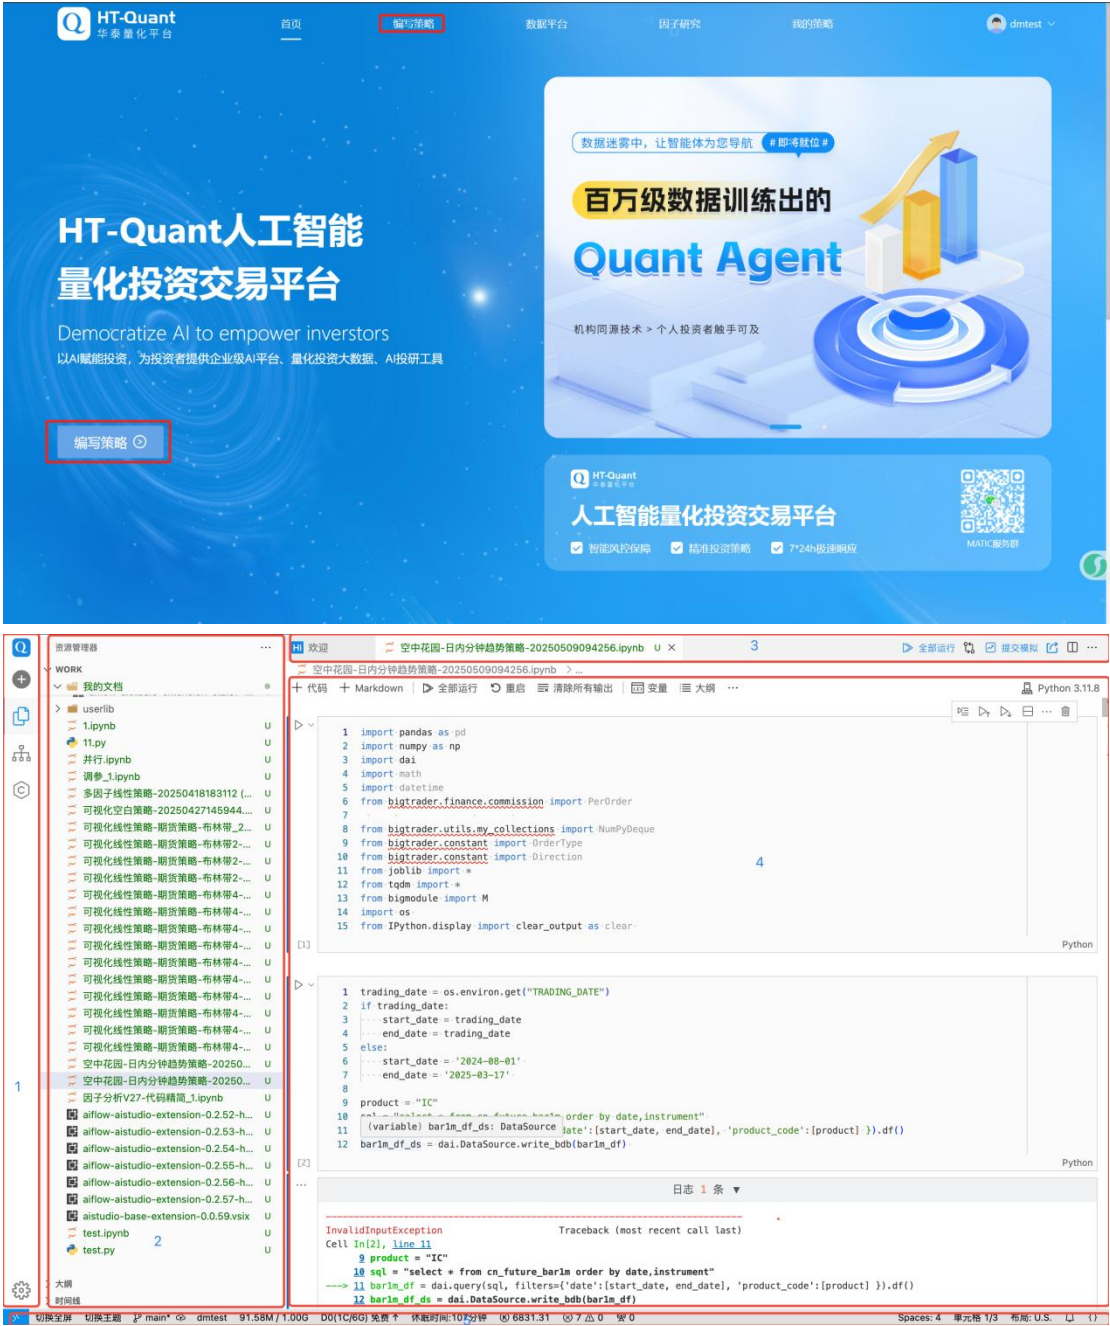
HT-Quant
华泰量化平台

首页 编写策略 数据平台 因子研究 我的策略 dmtest

HT-Quant人工智能
量化投资交易平台

Democratize AI to empower inverstors
以AI赋能投资，为投资者提供企业级AI平台、量化投资大数据、AI投研工具

编写策略

数据迷雾中，让智能体为您导航 # 即将就位 #

百万级数据训练出的
Quant Agent
机构同源技术 > 个人投资者触手可及

HT-Quant
华泰量化平台
人工智能量化投资交易平台
智能风控保障 精准投资策略 7*24h极速响应
MATIC服务群

资源管理器 ...
WORK
我的文档
userlib
1.ipynb U
11.py U
并行.ipynb U
调参_1.ipynb U
多因子线性策略-20250418183112 (... U
可视化空白策略-20250427145944.... U
可视化线性策略-期货策略-布林带_2... U
可视化线性策略-期货策略-布林带2-... U
可视化线性策略-期货策略-布林带2-... U
可视化线性策略-期货策略-布林带2-... U
可视化线性策略-期货策略-布林带4-... U
可视化线性策略-期货策略-布林带4-... U
可视化线性策略-期货策略-布林带4-... U
可视化线性策略-期货策略-布林带4-... U
可视化线性策略-期货策略-布林带4-... U
可视化线性策略-期货策略-布林带4-... U
可视化线性策略-期货策略-布林带4-... U
可视化线性策略-期货策略-布林带4-... U
可视化线性策略-期货策略-布林带4-... U
可视化线性策略-期货策略-布林带4-... U
空中花园-日内分钟趋势策略-20250... U
空中花园-日内分钟趋势策略-20250... U
因子分析V27-代码精简_1.ipynb U
aiflow-aistudio-extension-0.2.52-h... U
aiflow-aistudio-extension-0.2.53-h... U
aiflow-aistudio-extension-0.2.54-h... U
aiflow-aistudio-extension-0.2.55-h... U
aiflow-aistudio-extension-0.2.56-h... U
aiflow-aistudio-extension-0.2.57-h... U
aistudio-base-extension-0.0.59.vsix U
test.ipynb U
test.py U
2
1
大纲
时间线

欢迎 空中花园-日内分钟趋势策略-20250509094256.ipynb U × 3 全部运行 提交模拟
空中花园-日内分钟趋势策略-20250509094256.ipynb > ...
+ 代码 + Markdown 全部运行 重启 清除所有输出 变量 大纲 ... Python 3.11.8

1 import pandas as pd
2 import numpy as np
3 import dai
4 import math
5 import datetime
6 from bigtrader.finance.commission import PerOrder
7
8 from bigtrader.utils.my_collections import NumPyDeque
9 from bigtrader.constant import OrderType
10 from bigtrader.constant import Direction
11 from joblib import *
12 from tqdm import *
13 from bigmodule import M
14 import os
15 from IPython.display import clear_output as clear
[1] Python
4

1 trading_date = os.environ.get("TRADING_DATE")
2 if trading_date:
3 start_date = trading_date
4 end_date = trading_date
5 else:
6 start_date = '2024-08-01'
7 end_date = '2025-03-17'
8
9 product = "IC"
10 sql = "select * from cn_future_bar1m order by date,instrument"
11 (variable) bar1m_df_ds: DataSource date':[start_date, end_date], 'product_code':[product] }).df()
12 bar1m_df_ds = dai.DataSource.write_bdb(bar1m_df)
[2] Python

日志 1 条

InvalidInputException Traceback (most recent call last)
Cell In[2], line 11
9 product = "IC"
10 sql = "select * from cn_future_bar1m order by date,instrument"
---> 11 bar1m_df = dai.query(sql, filters={'date':[start_date, end_date], 'product_code':[product] }).df()
12 bar1m_df_ds = dai.DataSource.write_bdb(bar1m_df)

切换全屏 切换主题 main* dmtest 91.58M / 1.00G D0(1C/6G) 免费 休眠时间:107分钟 6831.31 7 0 0 Spaces: 4 单元格 1/3 布局: U.S.